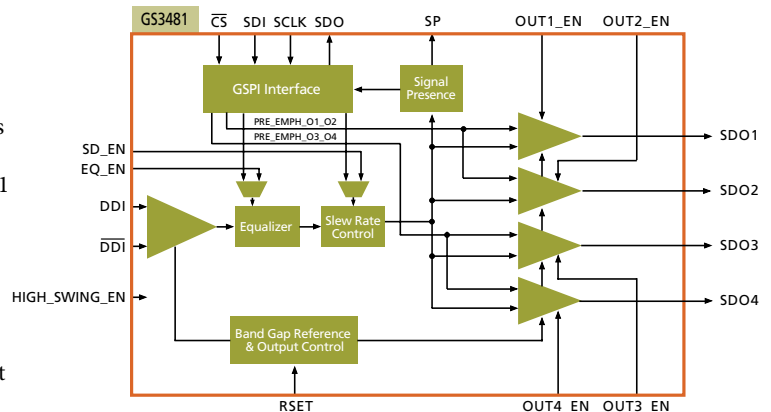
GS3481

$\overline{CS}$ SDI SCLK SDO SP OUT1_EN OUT2_EN

GSPI Interface

Signal Presence

PRE_EMPH_O1_O2

PRE_EMPH_O3_O4

SD_EN

EQ_EN

DDI

$\overline{DDI}$

HIGH_SWING_EN

Equalizer

Slew Rate Control

Band Gap Reference & Output Control

SDO1

SDO2

SDO3

SDO4

RSET OUT4_EN OUT3_EN

s

1

t